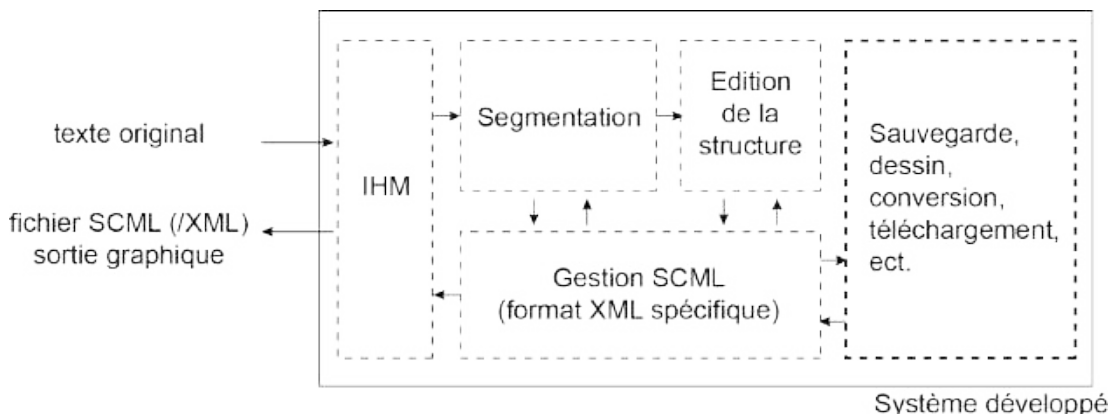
texte original

fichier SCML (/XML)
sortie graphique

IHM

Segmentation

Edition de la structure

Gestion SCML
(format XML spécifique)

Sauvegarde, dessin, conversion, téléchargement, ect.

Système développé